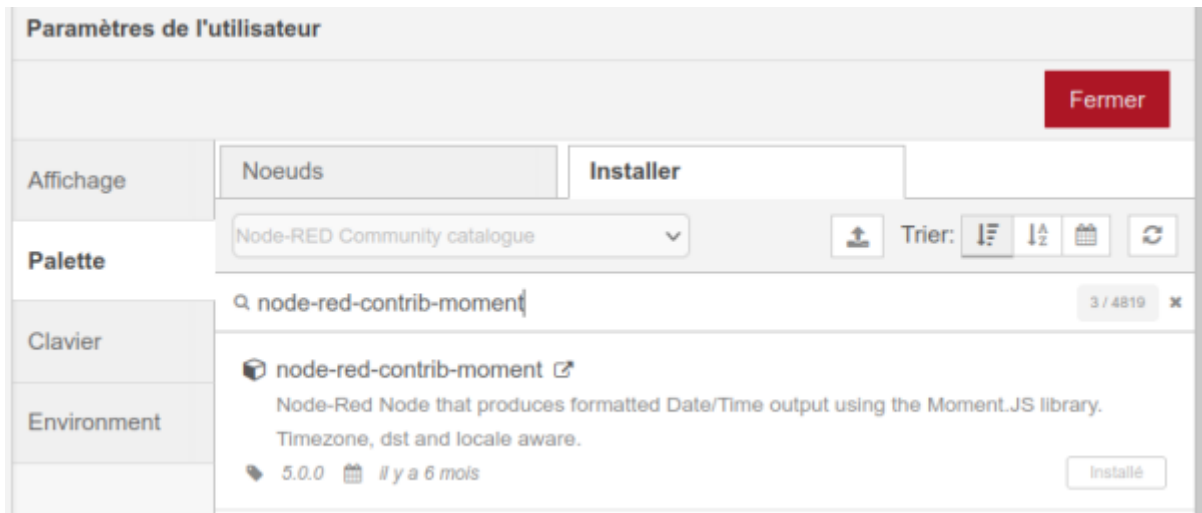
Paramètres de l'utilisateur

Fermer

Affichage

Palette

Clavier

Environment

Noeuds

Installer

Node-RED Community catalogue

Trier:

node-red-contrib-moment

3 / 4819

node-red-contrib-moment

Node-Red Node that produces formatted Date/Time output using the Moment.JS library. Timezone, dst and locale aware.

5.0.0 il y a 6 mois

Installé